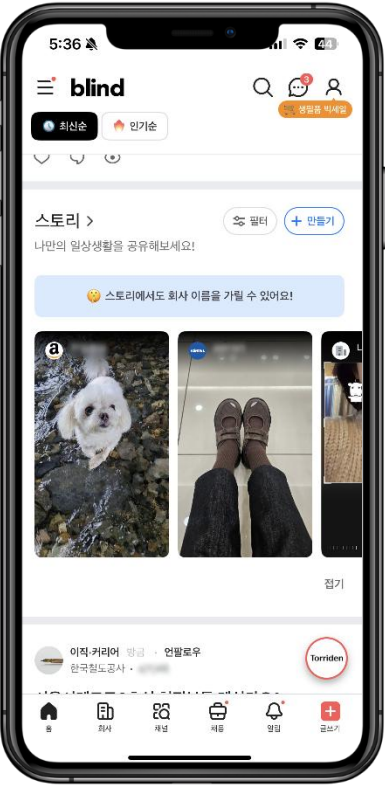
5:36

44

blind

3

생필품 빅세일

최신순

인기순

스토리 >

필터

+ 만들기

나만의 일상생활을 공유해보세요!

스토리에서도 회사 이름을 가릴 수 있어요!

a

접기

이직·커리어 · 광고 · 언팔로우

한국철도공사 · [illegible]

Torriden

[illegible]

홈

회사

채널

채용

알림

글쓰기